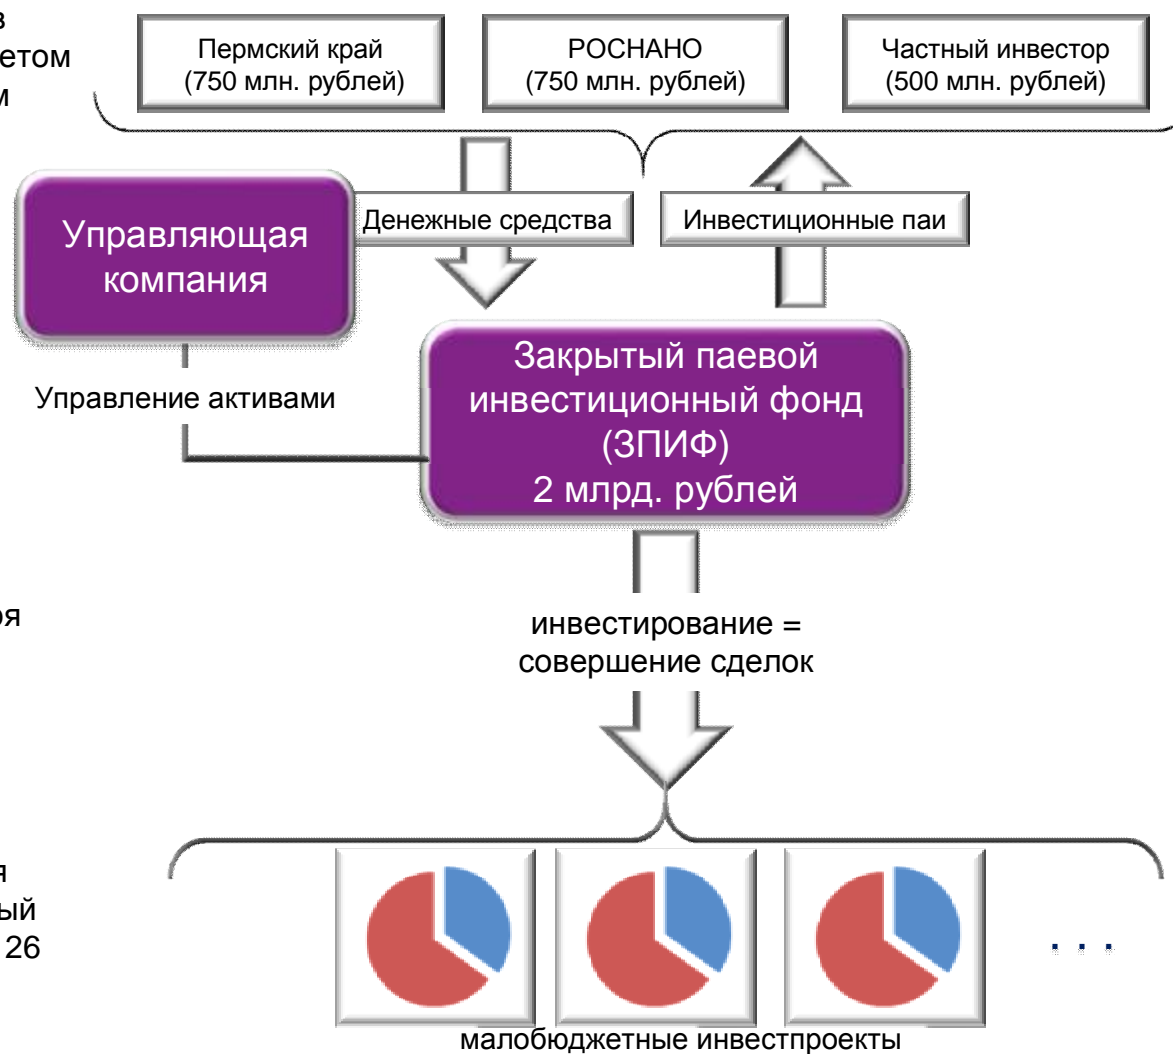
в
етом
м

Пермский край (750 млн. рублей)

РОСНАНО (750 млн. рублей)

Частный инвестор (500 млн. рублей)

Денежные средства

Инвестиционные паи

Управляющая компания

Управление активами

Закрытый паевой инвестиционный фонд (ЗПИФ) 2 млрд. рублей

оя

инвестирование = совершение сделок

я
ый
26

...

малобюджетные инвестпроекты